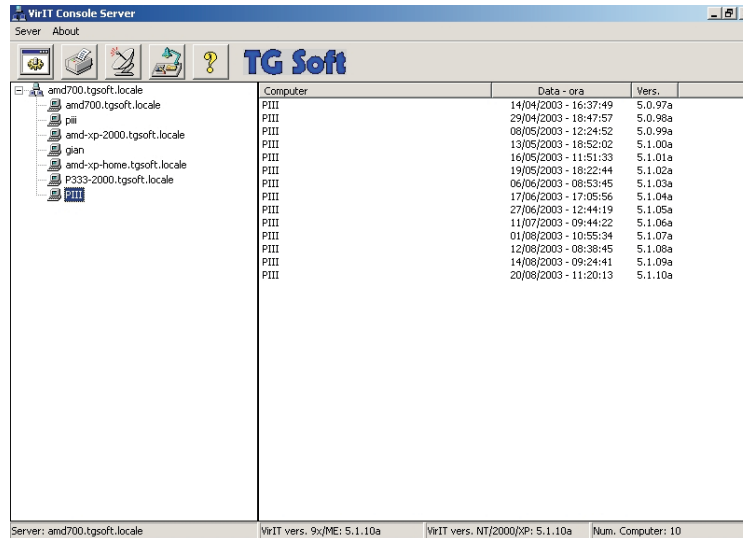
VirIT Console Server

Sever About

TG Soft

amd700.tgsoft.locale
amd700.tgsoft.locale
piii
amd-xp-2000.tgsoft.locale
gian
amd-xp-home.tgsoft.locale
P333-2000.tgsoft.locale
PIII

| Computer | Data - ora | Vers. |
|---|---|---|
| PIII | 14/04/2003 - 16:37:49 | 5.0.97a |
| PIII | 29/04/2003 - 18:47:57 | 5.0.98a |
| PIII | 08/05/2003 - 12:24:52 | 5.0.99a |
| PIII | 13/05/2003 - 18:52:02 | 5.1.00a |
| PIII | 16/05/2003 - 11:51:33 | 5.1.01a |
| PIII | 19/05/2003 - 18:22:44 | 5.1.02a |
| PIII | 06/06/2003 - 08:53:45 | 5.1.03a |
| PIII | 17/06/2003 - 17:05:56 | 5.1.04a |
| PIII | 27/06/2003 - 12:44:19 | 5.1.05a |
| PIII | 11/07/2003 - 09:44:22 | 5.1.06a |
| PIII | 01/08/2003 - 10:55:34 | 5.1.07a |
| PIII | 12/08/2003 - 08:38:45 | 5.1.08a |
| PIII | 14/08/2003 - 09:24:41 | 5.1.09a |
| PIII | 20/08/2003 - 11:20:13 | 5.1.10a |

Server: amd700.tgsoft.locale | VirIT vers. 9x/ME: 5.1.10a | VirIT vers. NT/2000/XP: 5.1.10a | Num. Computer: 10